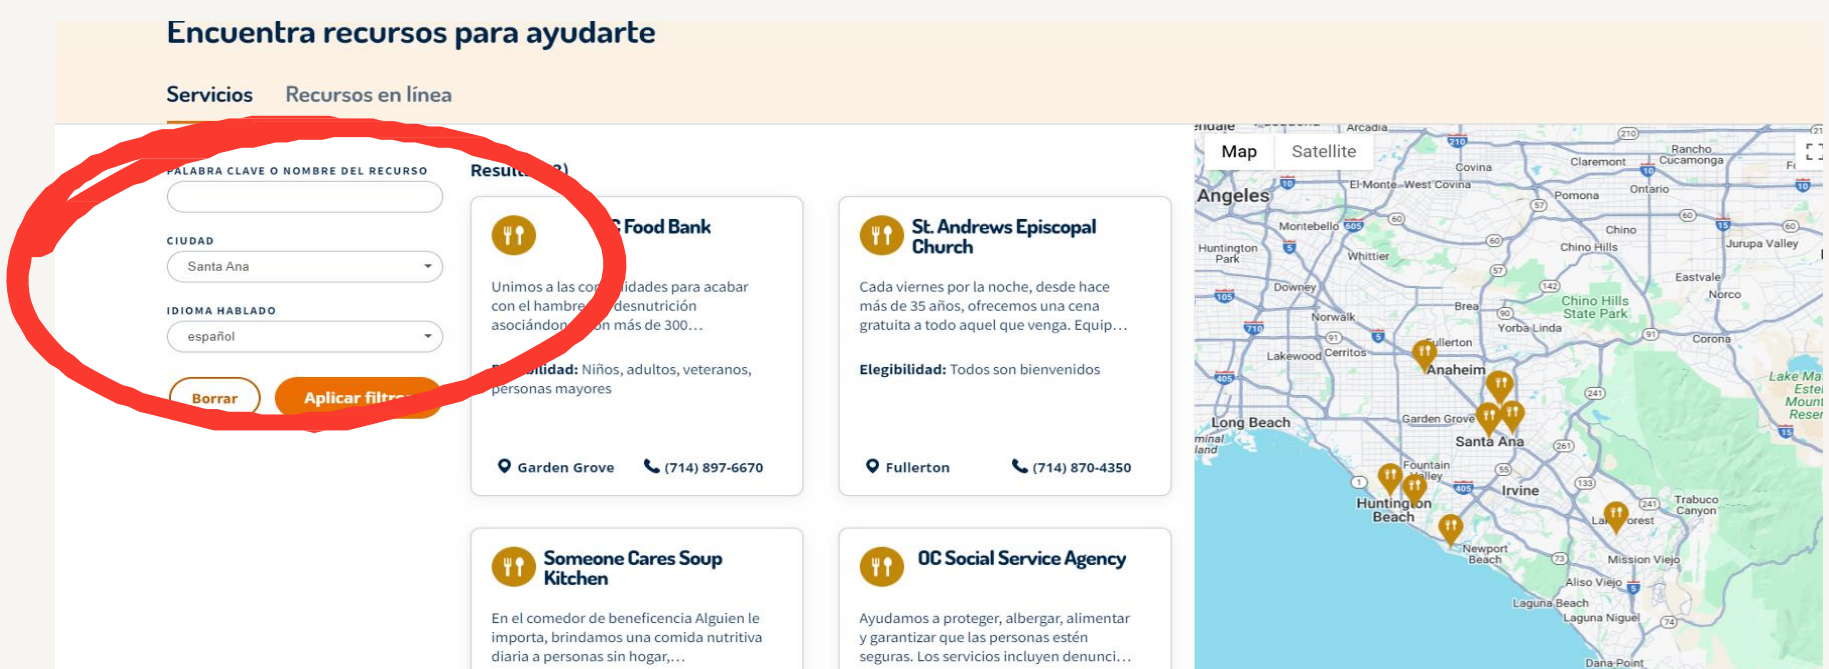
Encuentra recursos para ayudarte

Servicios Recursos en línea

PALABRA CLAVE O NOMBRE DEL RECURSO

CIUDAD
Santa Ana

IDIOMA HABLADO
español

Borrar
Aplicar filtr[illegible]

Resu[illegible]

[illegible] Food Bank

Unimos a las co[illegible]idades para acabar con el hambre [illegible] desnutrición asociándon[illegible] on más de 300…

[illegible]ilidad: Niños, adultos, veteranos, personas mayores

Garden Grove (714) 897-6670

St. Andrews Episcopal Church

Cada viernes por la noche, desde hace más de 35 años, ofrecemos una cena gratuita a todo aquel que venga. Equip…

Elegibilidad: Todos son bienvenidos

Fullerton (714) 870-4350

Someone Cares Soup Kitchen

En el comedor de beneficencia Alguien le importa, brindamos una comida nutritiva diaria a personas sin hogar,…

OC Social Service Agency

Ayudamos a proteger, albergar, alimentar y garantizar que las personas estén seguras. Los servicios incluyen denunci…

Map Satellite

Arcadia
Covina
Claremont
Rancho Cucamonga
El Monte
West Covina
Pomona
Ontario
Angeles
Montebello
Chino
Huntington Park
Whittier
Chino Hills
Jurupa Valley
Downey
Eastvale
Norco
Brea
Chino Hills State Park
Norwalk
Yorba Linda
Corona
Fullerton
Lakewood
Cerritos
Anaheim
Lake Ma
Long Beach
Garden Grove
Santa Ana
Fountain Valley
Irvine
Huntington Beach
Trabuco Canyon
Lake Forest
Newport Beach
Mission Viejo
Aliso Viejo
Laguna Beach
Laguna Niguel
Dana Point